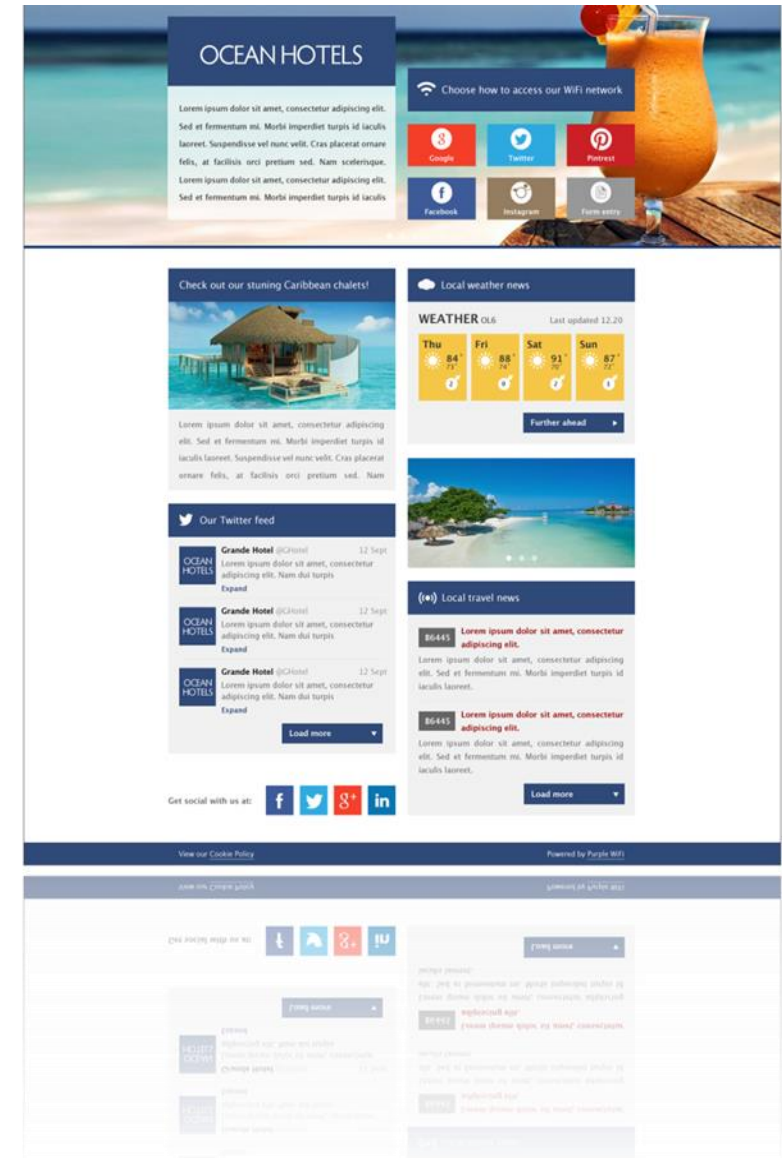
OCEAN HOTELS

Lorem ipsum dolor sit amet, consectetur adipiscing elit. Sed et fermentum mi. Morbi imperdiet turpis id iaculis laoreet. Suspendisse vel nunc velit. Cras placerat ornare felis, at facilisis orci pretium sed. Nam scelerisque. Lorem ipsum dolor sit amet, consectetur adipiscing elit. Sed et fermentum mi. Morbi imperdiet turpis id iaculis

Choose how to access our WiFi network

Google
Twitter
Pintrest
Facebook
Instagram
Form entry

Check out our stuning Caribbean chalets!

Lorem ipsum dolor sit amet, consectetur adipiscing elit. Sed et fermentum mi. Morbi imperdiet turpis id iaculis laoreet. Suspendisse vel nunc velit. Cras placerat ornare felis, at facilisis orci pretium sed. Nam

Local weather news

WEATHER OL6

Last updated 12.20

| Thu | Fri | Sat | Sun |
|---|---|---|---|
| 84° 73° | 88° 74° | 91° 70° | 87° 72° |
| 2 | 8 | 2 | 1 |

Further ahead

Our Twitter feed

OCEAN HOTELS
Grande Hotel @GHotel 12 Sept
Lorem ipsum dolor sit amet, consectetur adipiscing elit. Nam dui turpis
Expand

OCEAN HOTELS
Grande Hotel @GHotel 12 Sept
Lorem ipsum dolor sit amet, consectetur adipiscing elit. Nam dui turpis
Expand

OCEAN HOTELS
Grande Hotel @GHotel 12 Sept
Lorem ipsum dolor sit amet, consectetur adipiscing elit. Nam dui turpis
Expand

Load more

Local travel news

86445
Lorem ipsum dolor sit amet, consectetur adipiscing elit.
Lorem ipsum dolor sit amet, consectetur adipiscing elit. Sed et fermentum mi. Morbi imperdiet turpis id iaculis laoreet.

86445
Lorem ipsum dolor sit amet, consectetur adipiscing elit.
Lorem ipsum dolor sit amet, consectetur adipiscing elit. Sed et fermentum mi. Morbi imperdiet turpis id iaculis laoreet.

Load more

Get social with us at:

f
g+
in

View our Cookie Policy

Powered by Purple WiFi